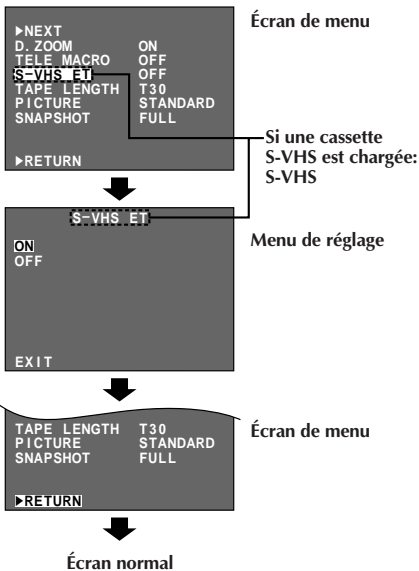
▶NEXT
D. ZOOM ON
TELE MACRO OFF
S-VHS ET OFF
TAPE LENGTH T30
PICTURE STANDARD
SNAPSHOT FULL

▶RETURN

Écran de menu

Si une cassette S-VHS est chargée: S-VHS

S-VHS ET

ON
OFF

EXIT

Menu de réglage

TAPE LENGTH T30
PICTURE STANDARD
SNAPSHOT FULL

▶RETURN

Écran de menu

Écran normal